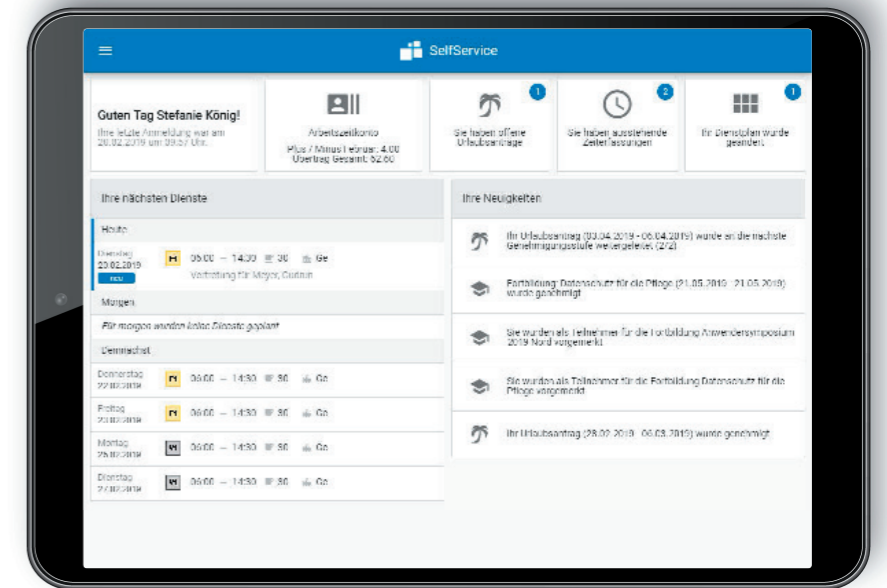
SelfService

Guten Tag Stefanie König!
Ihre letzte Anmeldung war am 20.02.2019 um 09:57 Uhr.

Arbeitszeitkonto
Plus / Minus Februar: 4.00
Übertrag Gesamt: 62.60

1
Sie haben offene Urlaubsanträge

2
Sie haben ausstehende Zeiterfassungen

1
Ihr Dienstplan wurde geändert

Ihre nächsten Dienste

Heute

Dienstag 20.02.2019
neu
H 06:00 – 14:30 30 Ge
Vertretung für Meyer, Gudrun

Morgen

Für morgen wurden keine Dienste geplant

Demnächst

Donnerstag 22.02.2019
H 06:00 – 14:30 30 Ge

Freitag 23.02.2019
H 06:00 – 14:30 30 Ge

Montag 26.02.2019
H 06:00 – 14:30 30 Ge

Dienstag 27.02.2019
H 06:00 – 14:30 30 Ge

Ihre Neuigkeiten

Ihr Urlaubsantrag (03.04.2019 - 06.04.2019) wurde an die nächste Genehmigungsstufe weitergeleitet (2/2)

Fortbildung: Datenschutz für die Pflege (21.05.2019 - 21.05.2019) wurde genehmigt

Sie wurden als Teilnehmer für die Fortbildung Anwendersymposium 2019 Nord vorgemerkt

Sie wurden als Teilnehmer für die Fortbildung Datenschutz für die Pflege vorgemerkt

Ihr Urlaubsantrag (28.02.2019 - 06.03.2019) wurde genehmigt